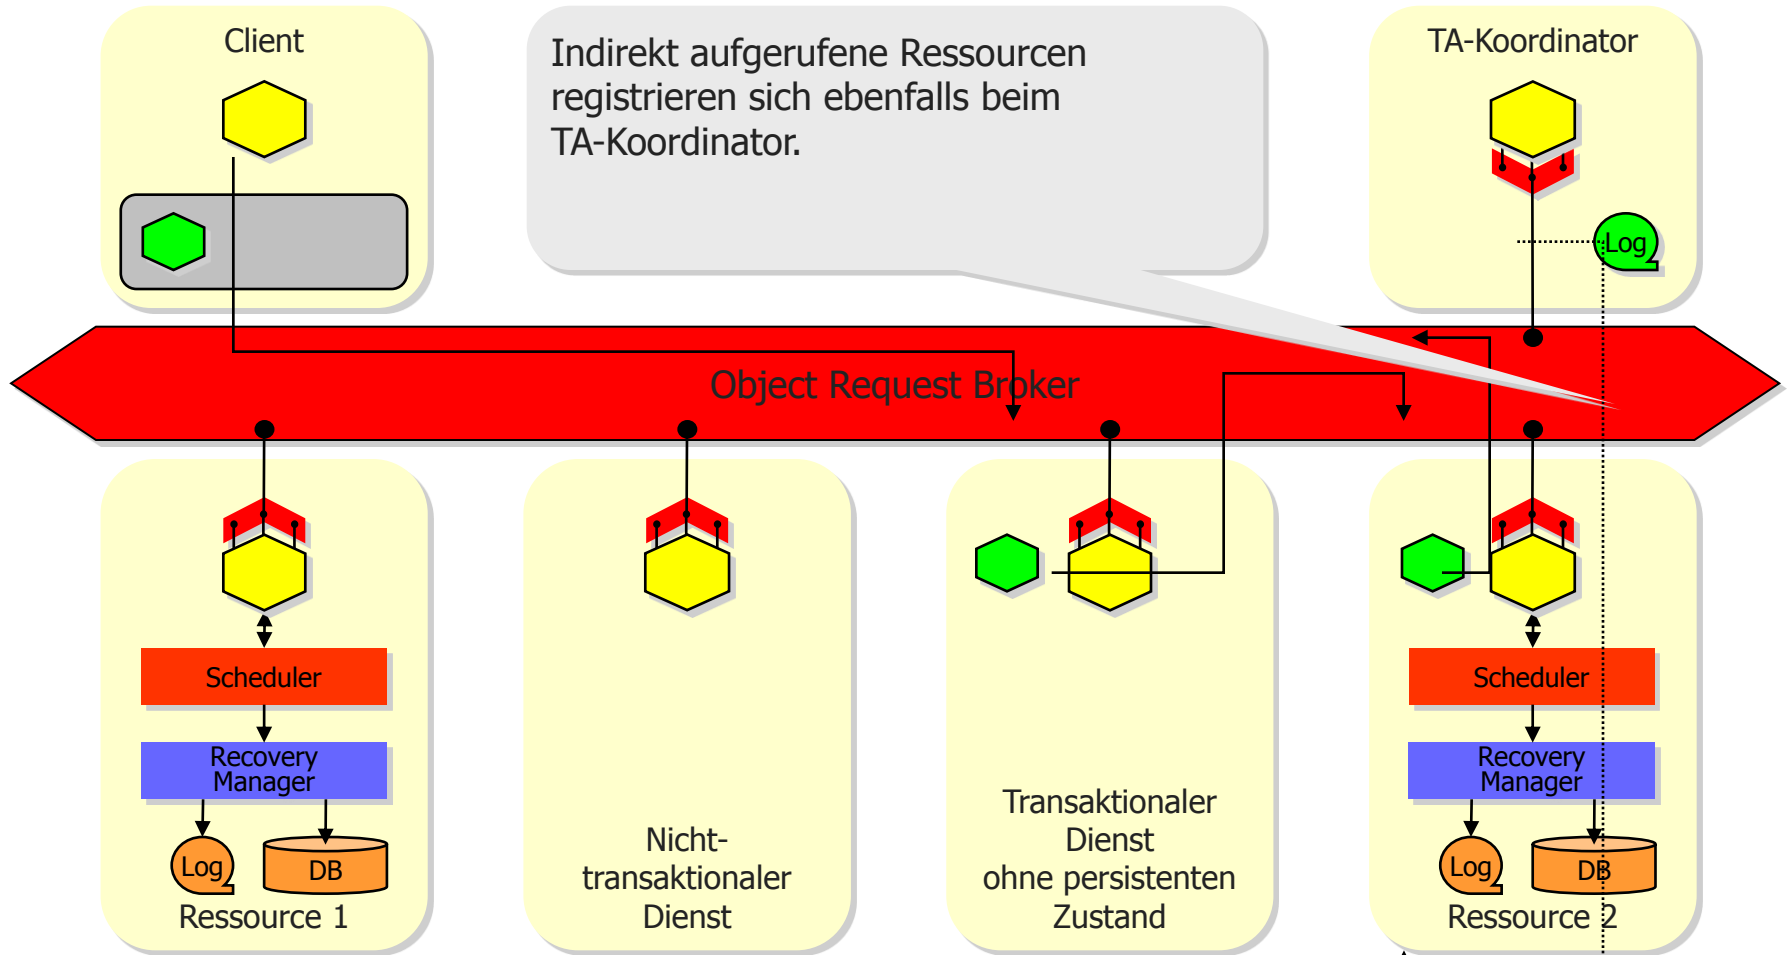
Client

Indirekt aufgerufene Ressourcen registrieren sich ebenfalls beim TA-Koordinator.

TA-Koordinator

Log

Object Request Broker

Scheduler

Recovery Manager

Log

DB

Ressource 1

Nicht-transaktionaler Dienst

Transaktionaler Dienst ohne persistenten Zustand

Scheduler

Recovery Manager

Log

DB

Ressource 2